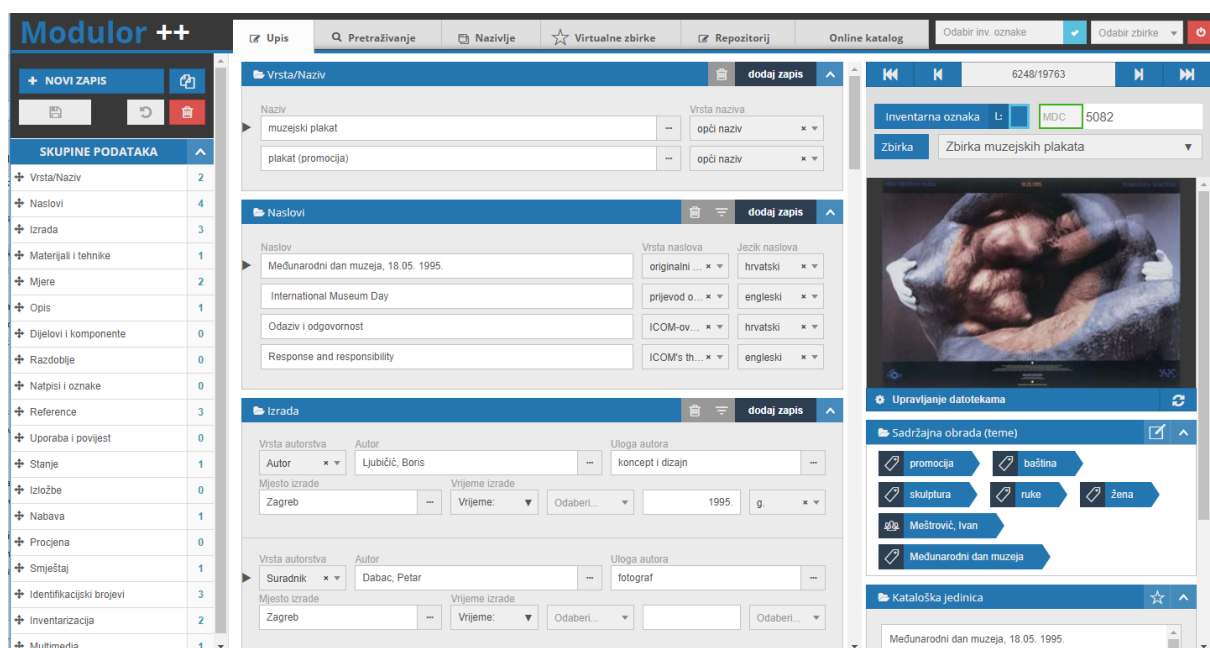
Modulor ++

Upis | Pretraživanje | Nazivlje | Virtualne zbirke | Repozitorij | Online katalog

Odabir inv. oznake | Odabir zbirke

NOVI ZAPIS

SKUPINE PODATAKA

| Vrsta/Naziv | 2 |
|---|---|
| Naslovi | 4 |
| Izrada | 3 |
| Materijali i tehnike | 1 |
| Mjere | 2 |
| Opis | 1 |
| Dijelovi i komponente | 0 |
| Razdoblje | 0 |
| Natpisi i oznake | 0 |
| Reference | 3 |
| Uporaba i povijest | 0 |
| Stanje | 1 |
| Izložbe | 0 |
| Nabava | 1 |
| Procjena | 0 |
| Smještaj | 1 |
| Identifikacijski brojevi | 3 |
| Inventarizacija | 2 |
| Multimedia | 1 |

Vrsta/Naziv — dodaj zapis

Naziv | Vrsta naziva
muzejski plakat | opći naziv
plakat (promocija) | opći naziv

Naslovi — dodaj zapis

Naslov | Vrsta naslova | Jezik naslova
Međunarodni dan muzeja, 18.05. 1995. | originalni ... | hrvatski
International Museum Day | prijevod o... | engleski
Odaziv i odgovornost | ICOM-ov... | hrvatski
Response and responsibility | ICOM's th... | engleski

Izrada — dodaj zapis

Vrsta autorstva: Autor | Autor: Ljubičić, Boris | Uloga autora: koncept i dizajn
Mjesto izrade: Zagreb | Vrijeme izrade: Vrijeme: | Odaberi... | 1995. | g.

Vrsta autorstva: Suradnik | Autor: Dabac, Petar | Uloga autora: fotograf
Mjesto izrade: Zagreb | Vrijeme izrade: Vrijeme: | Odaberi... | Odaberi...

6248/19763

Inventarna oznaka | L: | MDC | 5082
Zbirka | Zbirka muzejskih plakata

Upravljanje datotekama

Sadržajna obrada (teme)
promocija | baština | skulptura | ruke | žena | Meštrović, Ivan | Međunarodni dan muzeja

Kataloška jedinica
Međunarodni dan muzeja, 18.05. 1995.